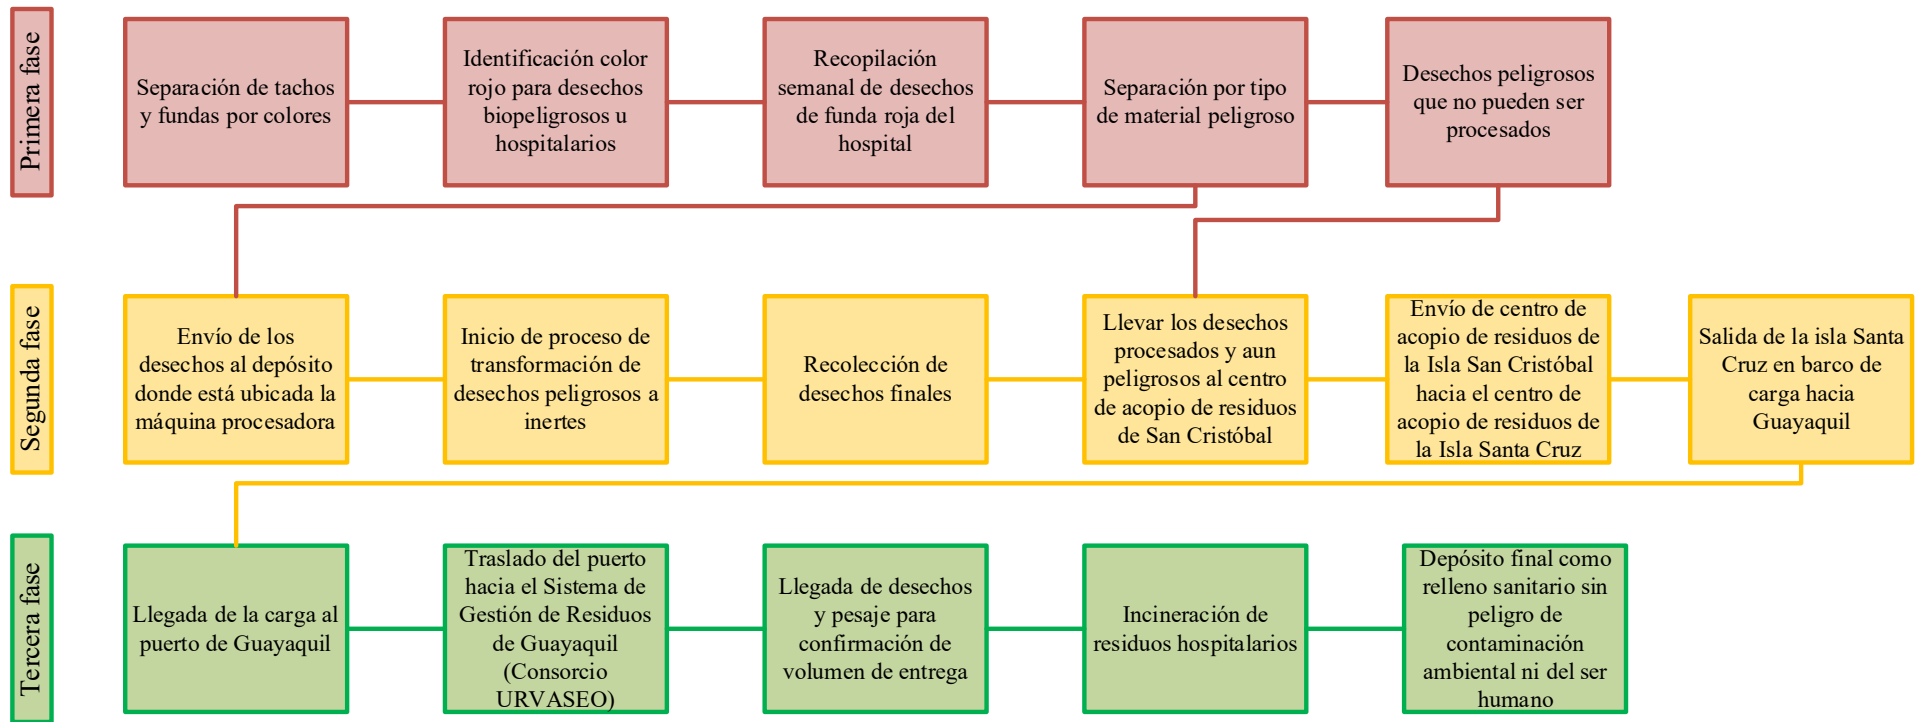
Primera fase

Separación de tachos y fundas por colores

Identificación color rojo para desechos biopeligrosos u hospitalarios

Recopilación semanal de desechos de funda roja del hospital

Separación por tipo de material peligroso

Desechos peligrosos que no pueden ser procesados

Segunda fase

Envío de los desechos al depósito donde está ubicada la máquina procesadora

Inicio de proceso de transformación de desechos peligrosos a inertes

Recolección de desechos finales

Llevar los desechos procesados y aun peligrosos al centro de acopio de residuos de San Cristóbal

Envío de centro de acopio de residuos de la Isla San Cristóbal hacia el centro de acopio de residuos de la Isla Santa Cruz

Salida de la isla Santa Cruz en barco de carga hacia Guayaquil

Tercera fase

Llegada de la carga al puerto de Guayaquil

Traslado del puerto hacia el Sistema de Gestión de Residuos de Guayaquil (Consorcio URVASEO)

Llegada de desechos y pesaje para confirmación de volumen de entrega

Incineración de residuos hospitalarios

Depósito final como relleno sanitario sin peligro de contaminación ambiental ni del ser humano